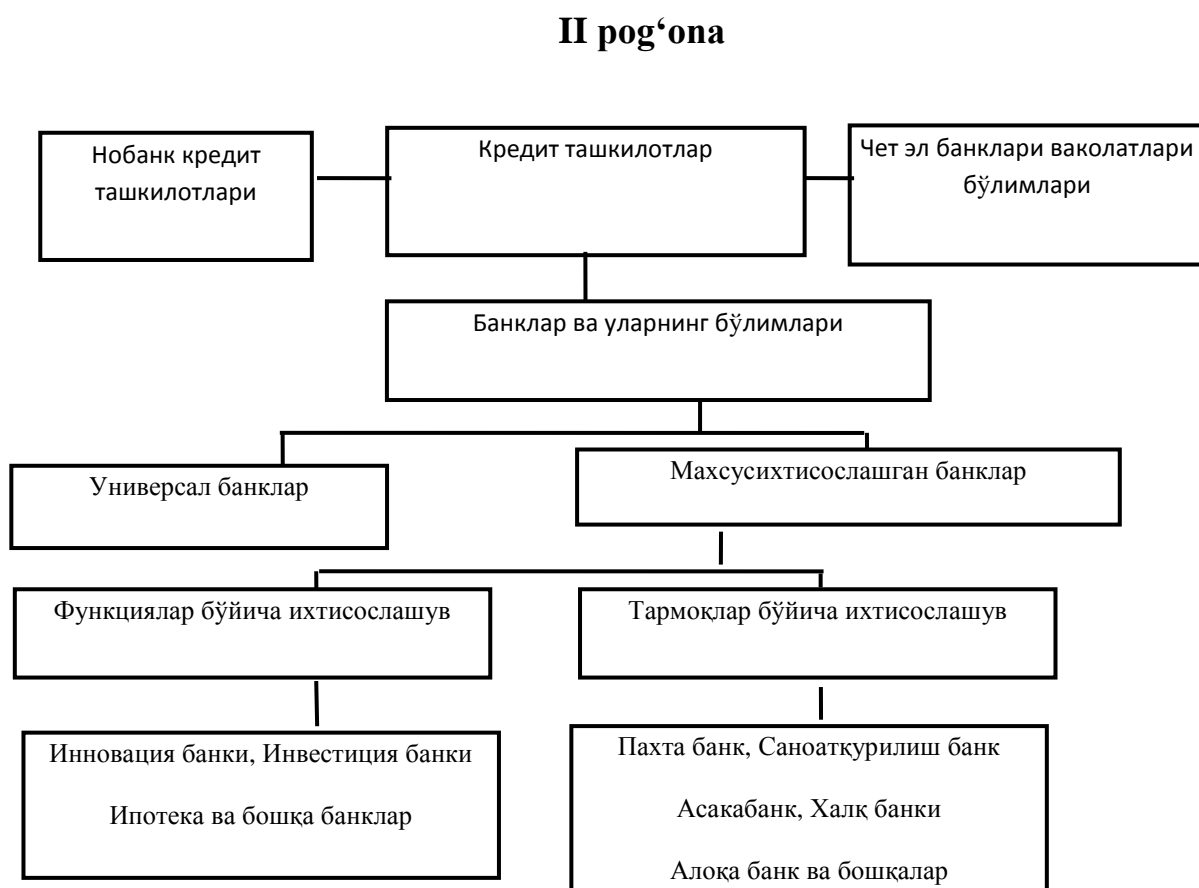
II pog‘ona

Нобанк кредит ташкилотлари

Кредит ташкилотлар

Чет эл банклари ваколатлари бўлимлари

Банклар ва уларнинг бўлимлари

Универсал банклар

Махсусихтисослашган банклар

Функциялар бўйича ихтисослашув

Тармоқлар бўйича ихтисослашув

Инновация банки, Инвестиция банки

Ипотека ва бошқа банклар

Пахта банк, Саноатқурилиш банк

Асакабанк, Халқ банки

Алоқа банк ва бошқалар